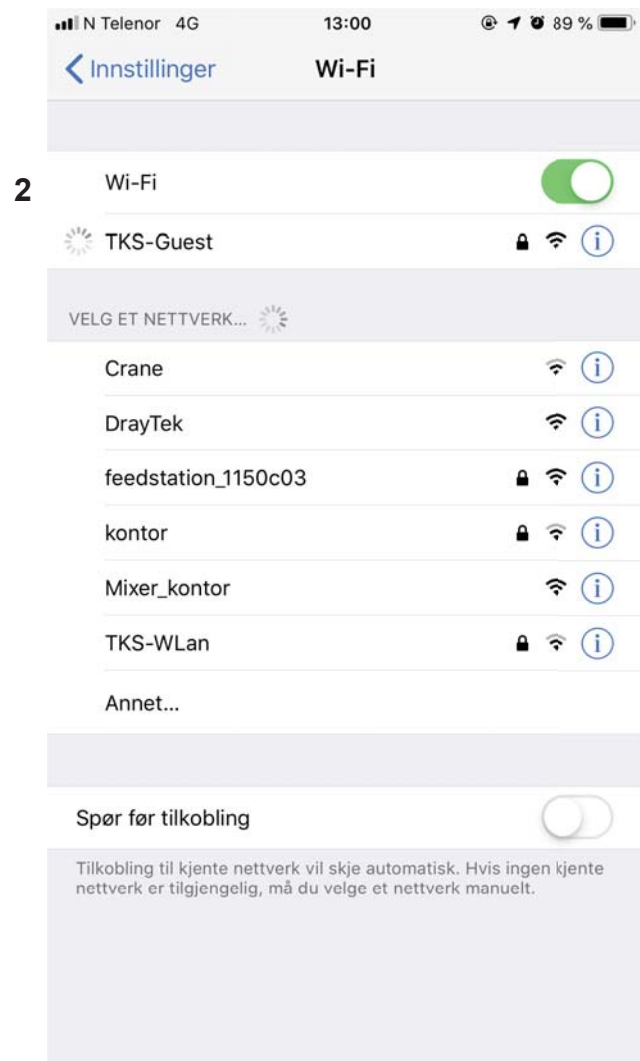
N Telenor 4G 13:00 89 %

Innstillinger Wi-Fi

2

Wi-Fi

TKS-Guest

VELG ET NETTVERK...

Crane

DrayTek

feedstation_1150c03

kontor

Mixer_kontor

TKS-WLan

Annet...

Spør før tilkobling

Tilkobling til kjente nettverk vil skje automatisk. Hvis ingen kjente nettverk er tilgjengelig, må du velge et nettverk manuelt.